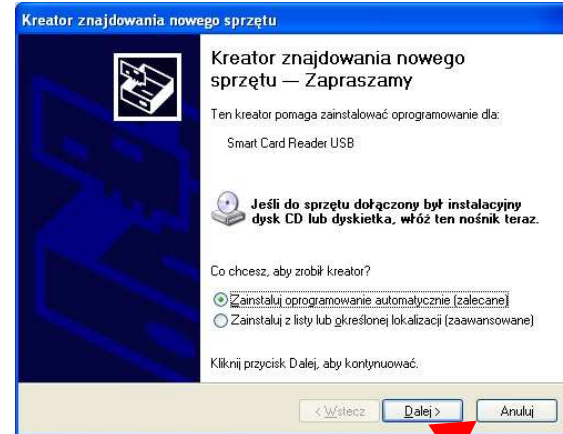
Kreator znajdowania nowego sprzętu

Kreator znajdowania nowego sprzętu — Zapraszamy

Ten kreator pomaga zainstalować oprogramowanie dla:

Smart Card Reader USB

Jeśli do sprzętu dołączony był instalacyjny dysk CD lub dyskietka, włóż ten nośnik teraz.

Co chcesz, aby zrobił kreator?

Zainstaluj oprogramowanie automatycznie (zalecane)

Zainstaluj z listy lub określonej lokalizacji (zaawansowane)

Kliknij przycisk Dalej, aby kontynuować.

< Wstecz
Dalej >
Anuluj